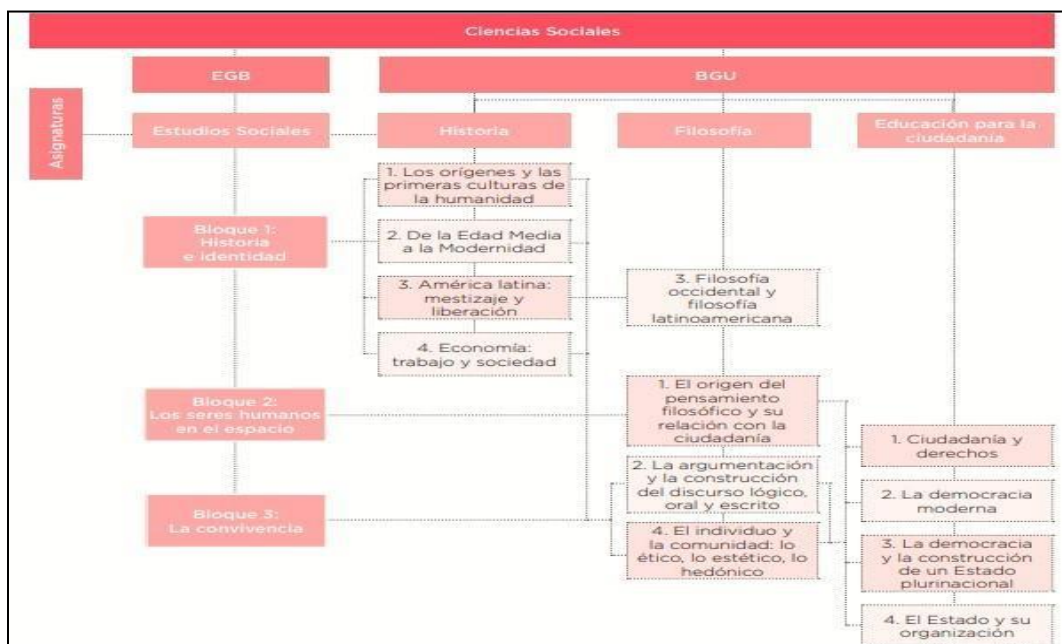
Ciencias Sociales

EGB

BGU

Asignaturas

Estudios Sociales

Historia

Filosofía

Educación para la ciudadanía

1. Los orígenes y las primeras culturas de la humanidad

Bloque 1: Historia e identidad

2. De la Edad Media a la Modernidad

3. América latina: mestizaje y liberación

3. Filosofía occidental y filosofía latinoamericana

4. Economía: trabajo y sociedad

Bloque 2: Los seres humanos en el espacio

1. El origen del pensamiento filosófico y su relación con la ciudadanía

1. Ciudadanía y derechos

2. La argumentación y la construcción del discurso lógico, oral y escrito

Bloque 3: La convivencia

2. La democracia moderna

4. El individuo y la comunidad: lo ético, lo estético, lo hedónico

3. La democracia y la construcción de un Estado plurinacional

4. El Estado y su organización